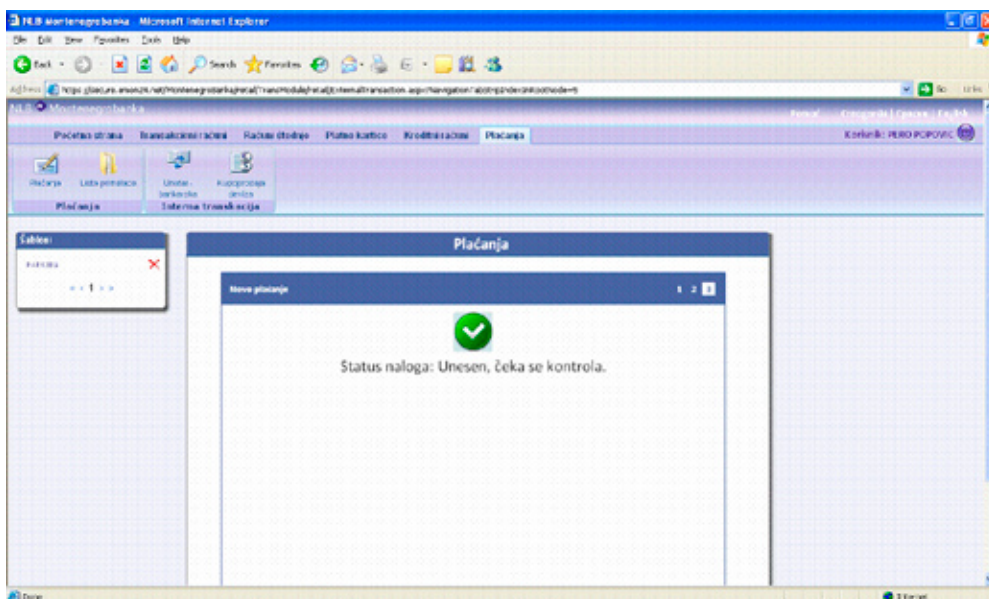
NLB Montenegrobanka - Microsoft Internet Explorer

File Edit View Favorites Tools Help

Back Search Favorites

Address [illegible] Go Links

NLB Montenegrobanka

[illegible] Crnogorski | Opcije | English

Početna strana Transakcioni računi Račun štednje Platne kartice Kreditni računi Plaćanja

Korisnik: PERO POPOVIC

Plaćanja Lista primalaca Unutar banke Kupoprodaja deviza

Plaćanja Interna transakcija

Šablon

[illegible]

1

Plaćanja

Novo plaćanje

1 2 3

Status naloga: Unesen, čeka se kontrola.

Done

Internet